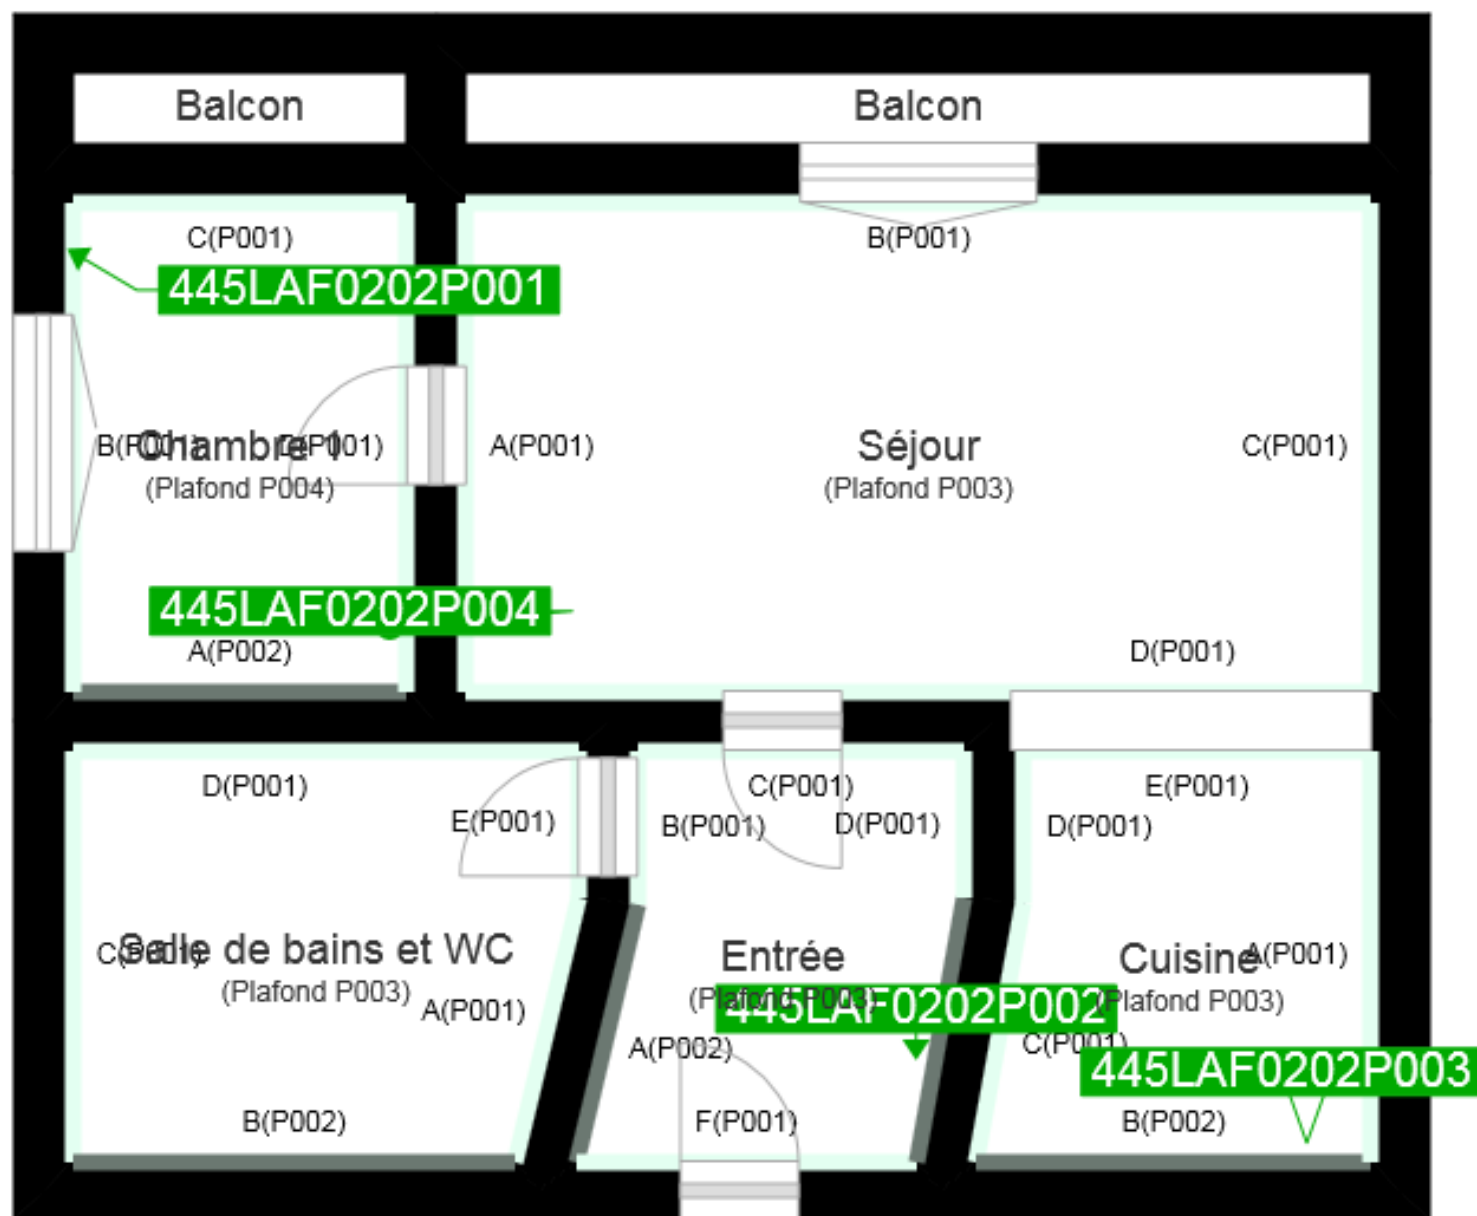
Balcon

Balcon

C(P001)

445LAF0202P001

B(P001)

B(P001)

Chambre 1

D(P001)

(Plafond P004)

A(P001)

Séjour

(Plafond P003)

C(P001)

445LAF0202P004

A(P002)

D(P001)

D(P001)

E(P001)

C(P001)

B(P001)

D(P001)

E(P001)

D(P001)

C(P001)

Salle de bains et WC

(Plafond P003)

A(P001)

Entrée

(Plafond P003)

445LAF0202P002

Cuisine

A(P001)

(Plafond P003)

A(P002)

C(P001)

445LAF0202P003

B(P002)

F(P001)

B(P002)